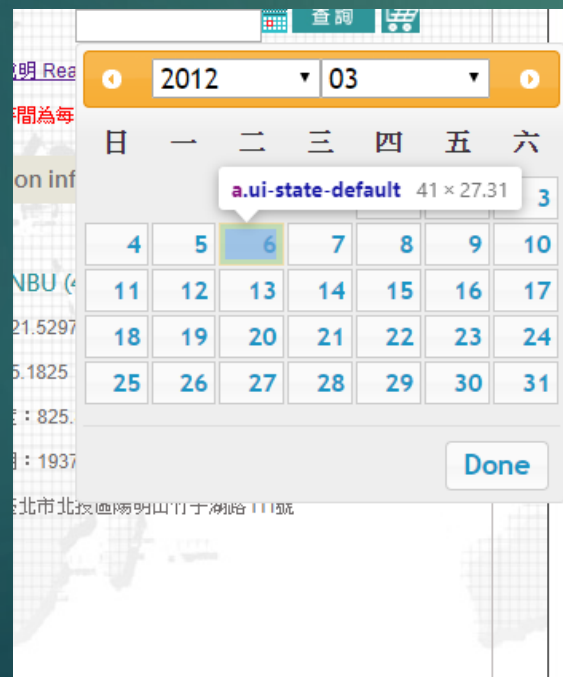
查詢

說明 Rea
時間為每
on inf
NBU (4
21.5297
5.1825
：825.
：1937
臺北市北投區陽明山竹子湖路111號

2012
03

| 日 | 一 | 二 | 三 | 四 | 五 | 六 |
|---|---|---|---|---|---|---|
| | | | | | | 3 |
| 4 | 5 | 6 | 7 | 8 | 9 | 10 |
| 11 | 12 | 13 | 14 | 15 | 16 | 17 |
| 18 | 19 | 20 | 21 | 22 | 23 | 24 |
| 25 | 26 | 27 | 28 | 29 | 30 | 31 |

a.ui-state-default 41 × 27.31

Done